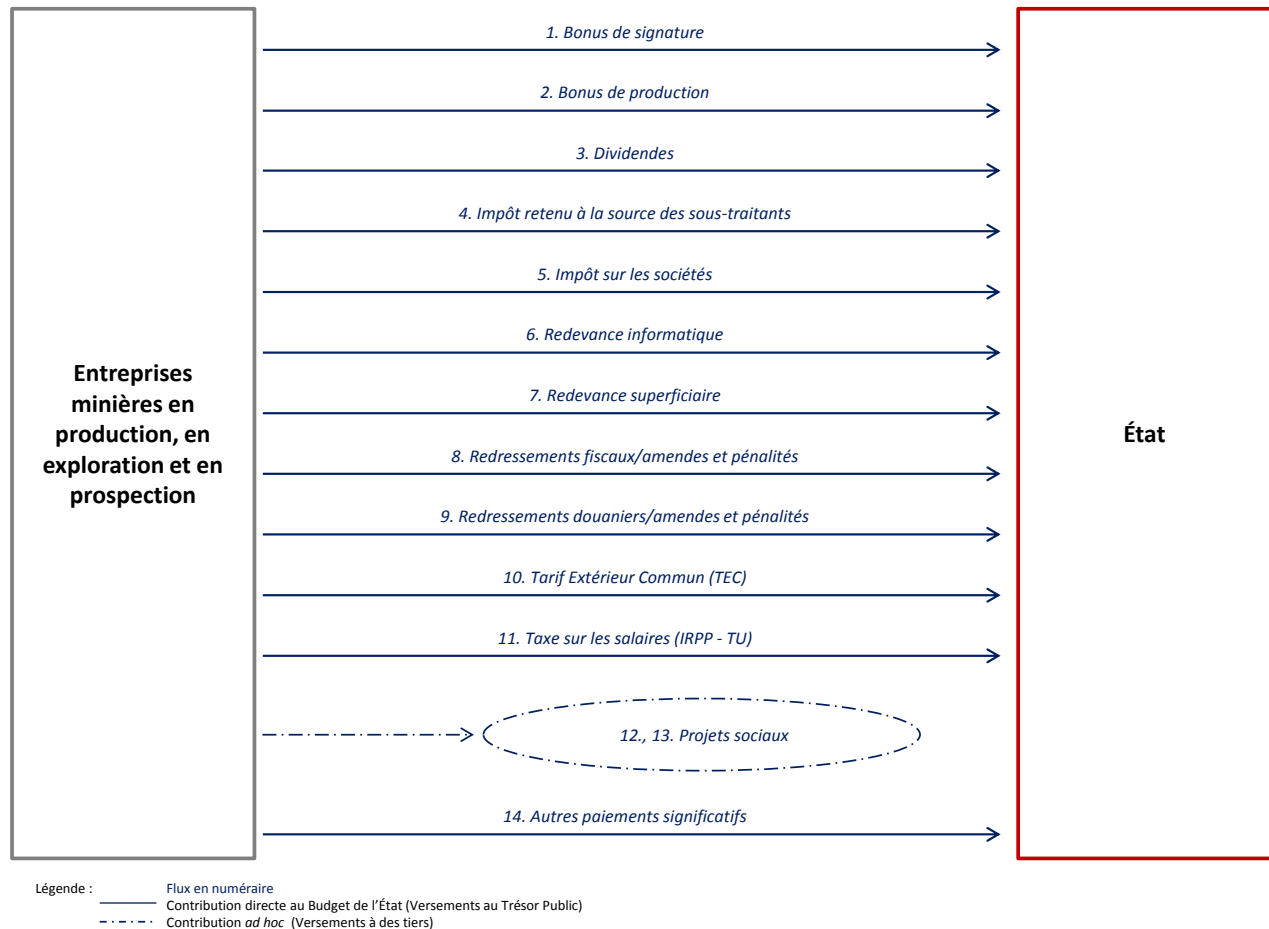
Entreprises minières en production, en exploration et en prospection

1. Bonus de signature

2. Bonus de production

3. Dividendes

4. Impôt retenu à la source des sous-traitants

5. Impôt sur les sociétés

6. Redevance informatique

7. Redevance superficiaire

8. Redressements fiscaux/amendes et pénalités

9. Redressements douaniers/amendes et pénalités

10. Tarif Extérieur Commun (TEC)

11. Taxe sur les salaires (IRPP - TU)

12., 13. Projets sociaux

14. Autres paiements significatifs

État

Légende : Flux en numéraire
Contribution directe au Budget de l'État (Versements au Trésor Public)
Contribution ad hoc (Versements à des tiers)